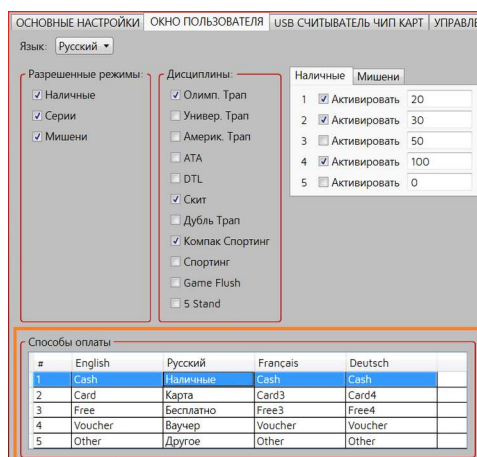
ОСНОВНЫЕ НАСТРОЙКИ | ОКНО ПОЛЬЗОВАТЕЛЯ | USB СЧИТЫВАТЕЛЬ ЧИП КАРТ | УПРАВЛ

Язык: Русский

Разрешенные режимы:
Наличные
Серии
Мишени

Дисциплины:
Олимп. Трап
Универ. Трап
Америк. Трап
ATA
DTL
Скит
Дубль Трап
Компак Спортинг
Спортинг
Game Flush
5 Stand

Наличные | Мишени

| | | |
|---|---|---|
| 1 | Активировать | 20 |
| 2 | Активировать | 30 |
| 3 | Активировать | 50 |
| 4 | Активировать | 100 |
| 5 | Активировать | 0 |

Способы оплаты

| # | English | Русский | Français | Deutsch |
|---|---|---|---|---|
| 1 | Cash | Наличные | Cash | Cash |
| 2 | Card | Карта | Card3 | Card4 |
| 3 | Free | Бесплатно | Free3 | Free4 |
| 4 | Voucher | Ваучер | Voucher | Voucher |
| 5 | Other | Другое | Other | Other |